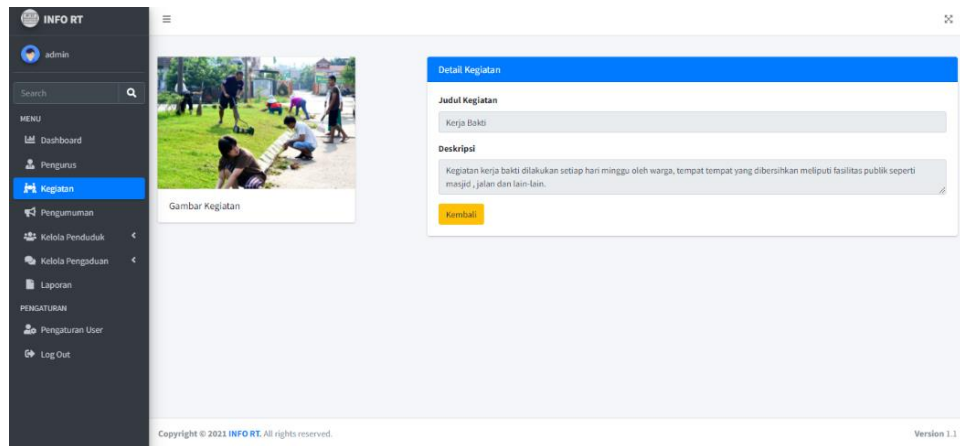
INFO RT

admin

Search

MENU

Dashboard

Pengurus

Kegiatan

Pengumuman

Kelola Penduduk

Kelola Pengaduan

Laporan

PENGATURAN

Pengaturan User

Log Out

Gambar Kegiatan

Detail Kegiatan

Judul Kegiatan

Kerja Bakti

Deskripsi

Kegiatan kerja bakti dilakukan setiap hari minggu oleh warga, tempat tempat yang dibersihkan meliputi fasilitas publik seperti masjid , jalan dan lain-lain.

Kembali

Copyright © 2021 INFO RT. All rights reserved.

Version 1.1